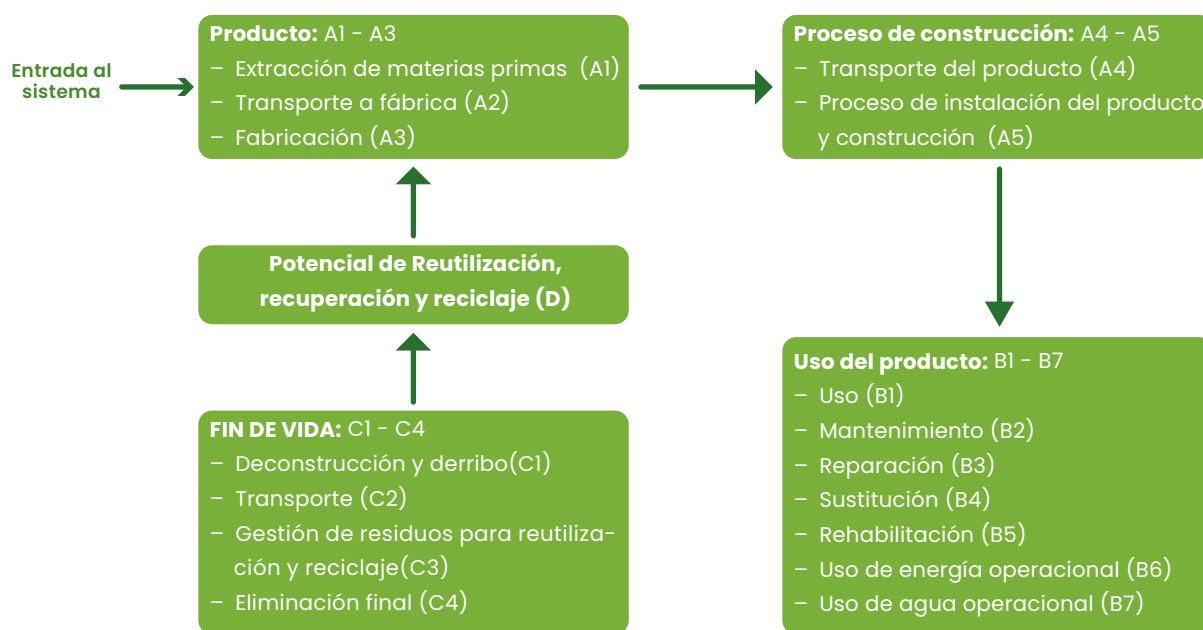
Entrada al sistema

**Producto:** A1 - A3
– Extracción de materias primas (A1)
– Transporte a fábrica (A2)
– Fabricación (A3)

**Proceso de construcción:** A4 - A5
– Transporte del producto (A4)
– Proceso de instalación del producto y construcción (A5)

**Potencial de Reutilización, recuperación y reciclaje (D)**

**Uso del producto:** B1 - B7
– Uso (B1)
– Mantenimiento (B2)
– Reparación (B3)
– Sustitución (B4)
– Rehabilitación (B5)
– Uso de energía operacional (B6)
– Uso de agua operacional (B7)

**FIN DE VIDA:** C1 - C4
– Deconstrucción y derribo(C1)
– Transporte (C2)
– Gestión de residuos para reutilización y reciclaje(C3)
– Eliminación final (C4)